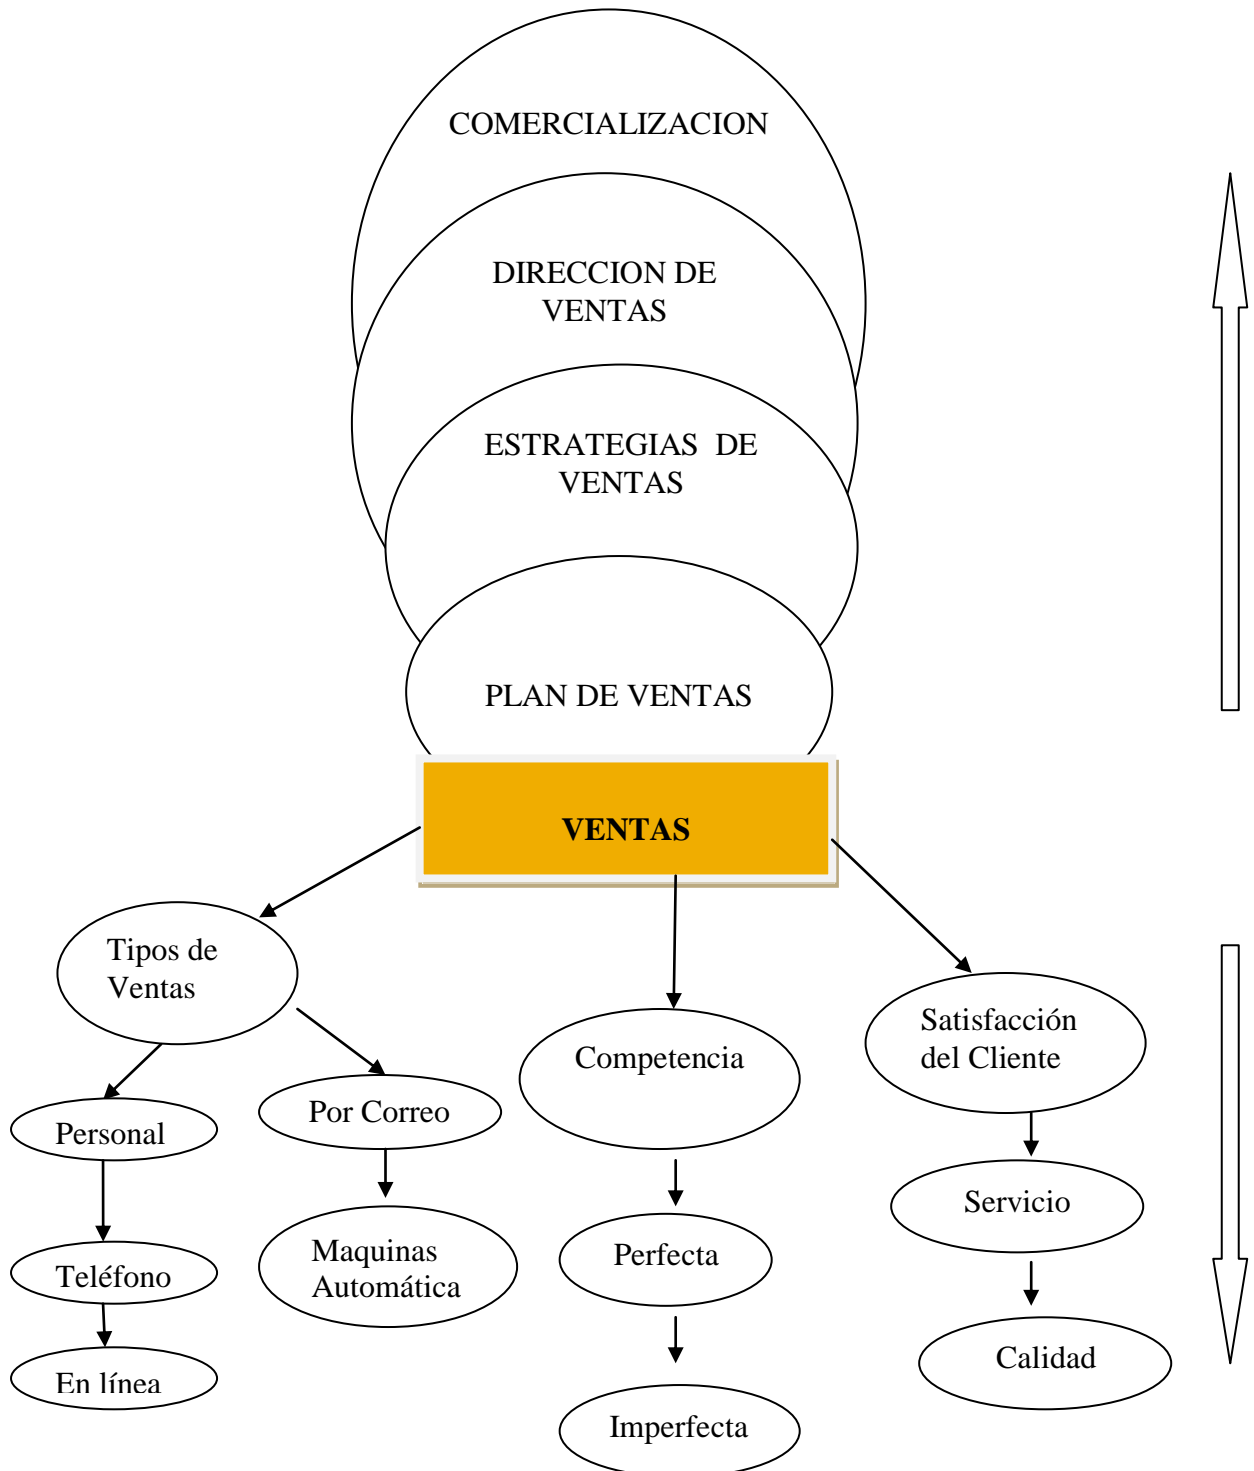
COMERCIALIZACION

DIRECCION DE VENTAS

ESTRATEGIAS DE VENTAS

PLAN DE VENTAS

VENTAS

Tipos de Ventas

Personal

Teléfono

En línea

Por Correo

Maquinas Automática

Competencia

Perfecta

Imperfecta

Satisfacción del Cliente

Servicio

Calidad